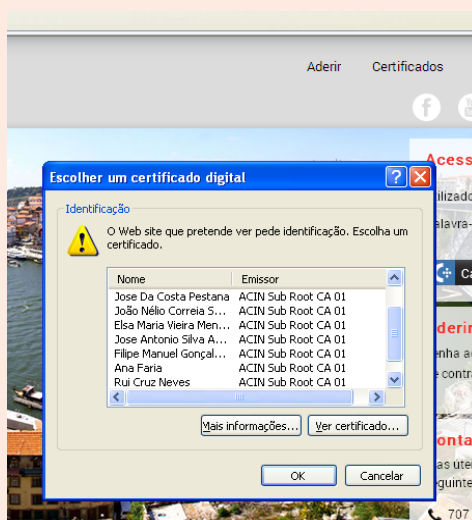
Aderir Certificados

Acess
ilizado
alavra-
Aderi
enha ac
contra
onta
as ute
guinte
707

Escolher um certificado digital

Identificação

O Web site que pretende ver pede identificação. Escolha um certificado.

| Nome | Emissor |
|---|---|
| Jose Da Costa Pestana | ACIN Sub Root CA 01 |
| João Nélio Correia S... | ACIN Sub Root CA 01 |
| Elsa Maria Vieira Men... | ACIN Sub Root CA 01 |
| Jose Antonio Silva A... | ACIN Sub Root CA 01 |
| Filipe Manuel Gonçal... | ACIN Sub Root CA 01 |
| Ana Faria | ACIN Sub Root CA 01 |
| Rui Cruz Neves | ACIN Sub Root CA 01 |

Mais informações... Ver certificado...

OK Cancelar